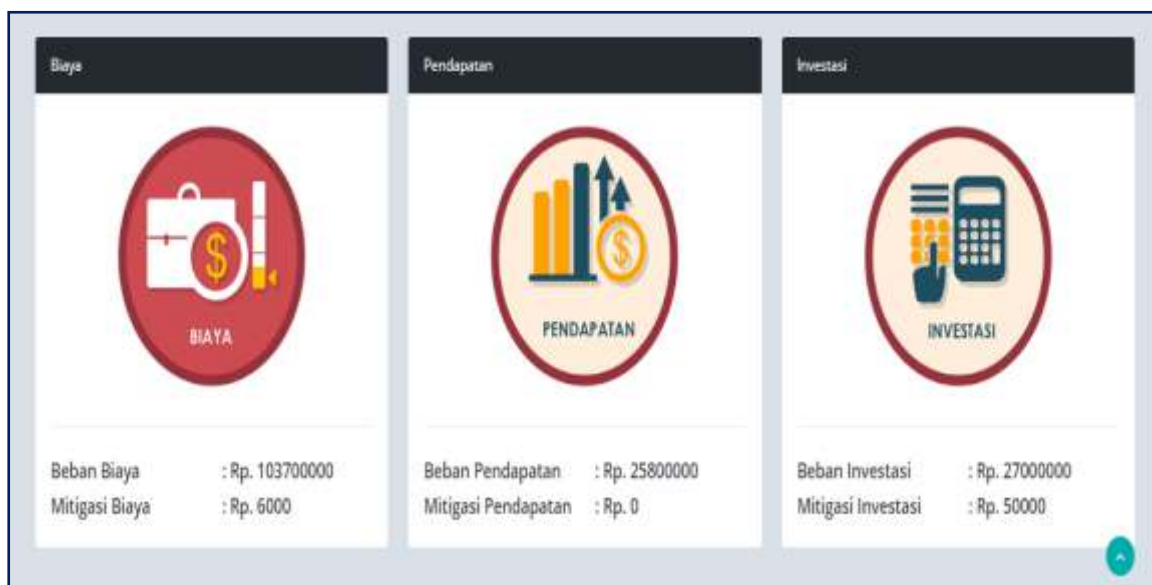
Biaya

BIAYA

Beban Biaya : Rp. 103700000
Mitigasi Biaya : Rp. 6000

Pendapatan

PENDAPATAN

Beban Pendapatan : Rp. 25800000
Mitigasi Pendapatan : Rp. 0

Investasi

INVESTASI

Beban Investasi : Rp. 27000000
Mitigasi Investasi : Rp. 50000